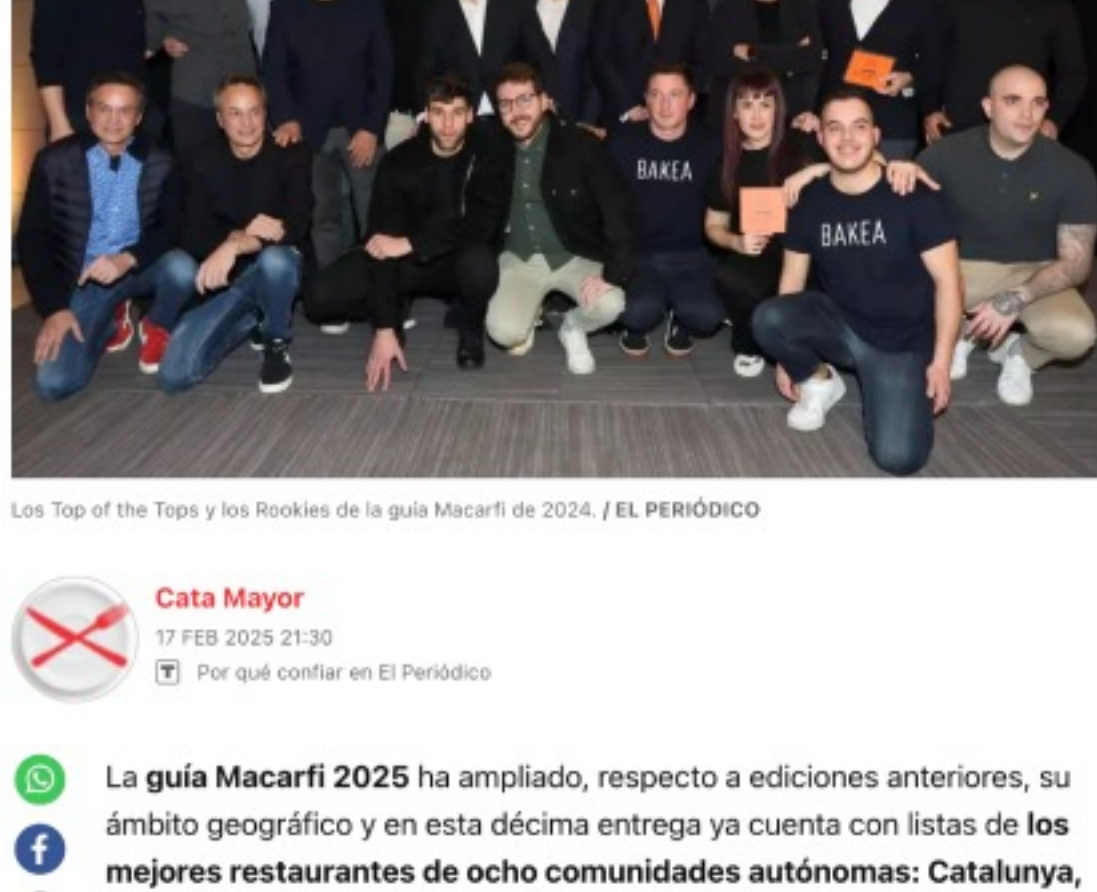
BAKEA

BAKEA

Los Top of the Tops y los Rookies de la guía Macarfi de 2024. / EL PERIÓDICO

Cata Mayor
17 FEB 2025 21:30
Por qué confiar en El Periódico

La **guía Macarfi 2025** ha ampliado, respecto a ediciones anteriores, su ámbito geográfico y en esta décima entrega ya cuenta con listas de **los mejores restaurantes de ocho comunidades autónomas: Catalunya,**